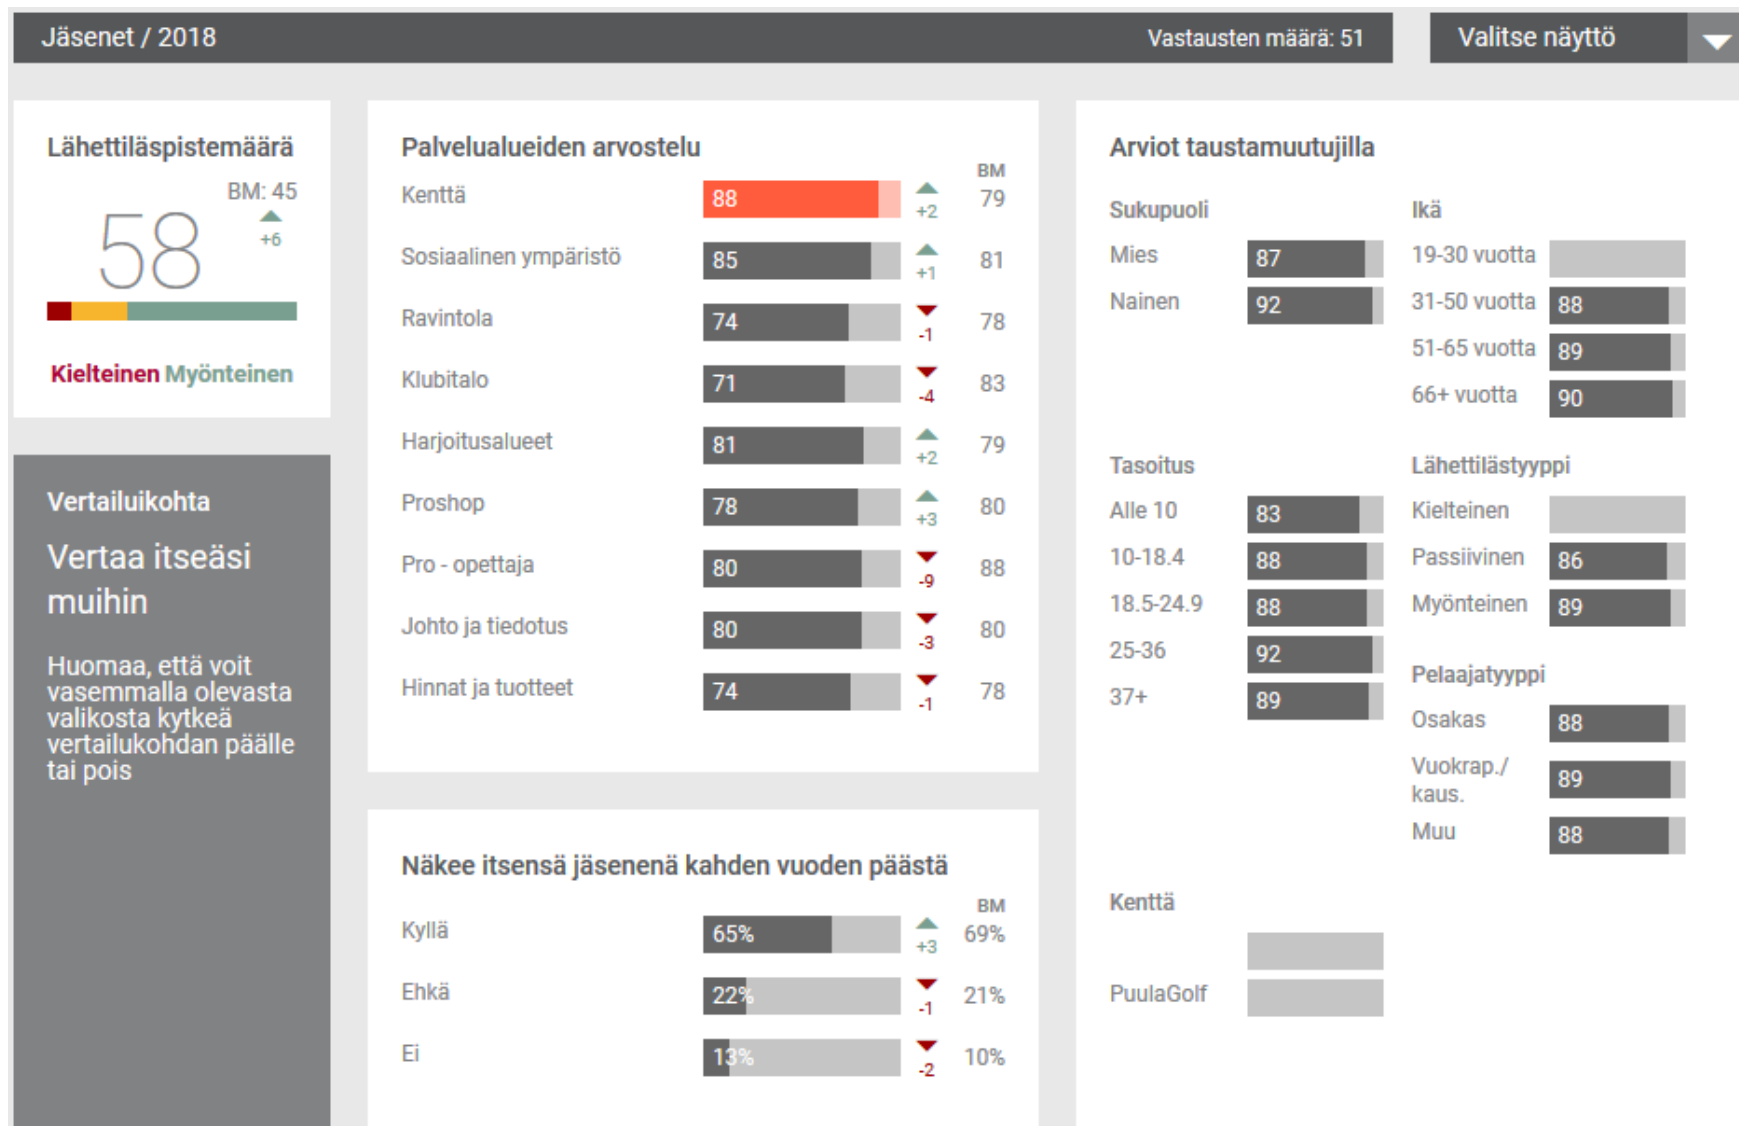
Jäsenet / 2018

Vastausten määrä: 51

Valitse näyttö

Lähettiläspistemäärä

BM: 45

58

+6

Kielteinen Myönteinen

Vertailuikohta

Vertaa itseäsi muihin

Huomaa, että voit vasemmalla olevasta valikosta kytkeä vertailukohdan päälle tai pois

Palvelualueiden arvostelu

| | | | BM |
|---|---|---|---|
| Kenttä | 88 | +2 | 79 |
| Sosiaalinen ympäristö | 85 | +1 | 81 |
| Ravintola | 74 | -1 | 78 |
| Klubitalo | 71 | -4 | 83 |
| Harjoitusalueet | 81 | +2 | 79 |
| Proshop | 78 | +3 | 80 |
| Pro - opettaja | 80 | -9 | 88 |
| Johto ja tiedotus | 80 | -3 | 80 |
| Hinnat ja tuotteet | 74 | -1 | 78 |

Näkee itsensä jäsenenä kahden vuoden päästä

| | | | BM |
|---|---|---|---|
| Kyllä | 65% | +3 | 69% |
| Ehkä | 22% | -1 | 21% |
| Ei | 13% | -2 | 10% |

Arviot taustamuuttujilla

Sukupuoli

Mies 87

Nainen 92

Ikä

19-30 vuotta

31-50 vuotta 88

51-65 vuotta 89

66+ vuotta 90

Tasoitus

Alle 10 83

10-18.4 88

18.5-24.9 88

25-36 92

37+ 89

Lähettilästyyppi

Kielteinen

Passiivinen 86

Myönteinen 89

Pelaajatyyppi

Osakas 88

Vuokrap./ kaus. 89

Muu 88

Kenttä

PuulaGolf